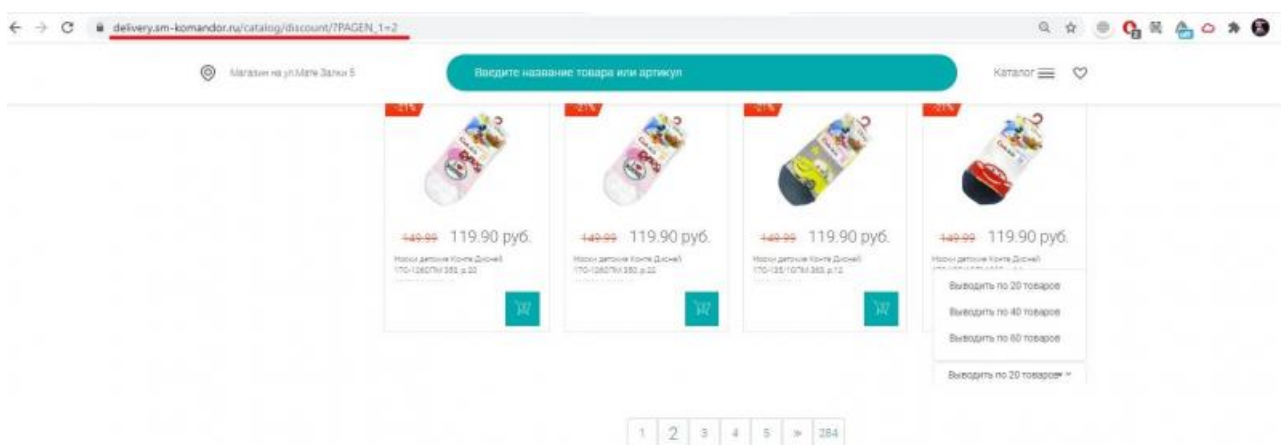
delivery.sm-komandor.ru/catalog/discount/?PAGEN_1=2

Магазин на ул.Мате Залки 5

Введите название товара или артикул

Каталог

-21%

149.99 119.90 руб.

Носки детские Конте Дисней 17С-126СПМ 353, р.20

-21%

149.99 119.90 руб.

Носки детские Конте Дисней 17С-126СПМ 353, р.22

-21%

149.99 119.90 руб.

Носки детские Конте Дисней 17С-135/10ПМ 353, р.12

-21%

149.99 119.90 руб.

Носки детские Конте Дисней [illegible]

Выводить по 20 товаров

Выводить по 40 товаров

Выводить по 60 товаров

Выводить по 20 товаров

1 2 3 4 5 » 284